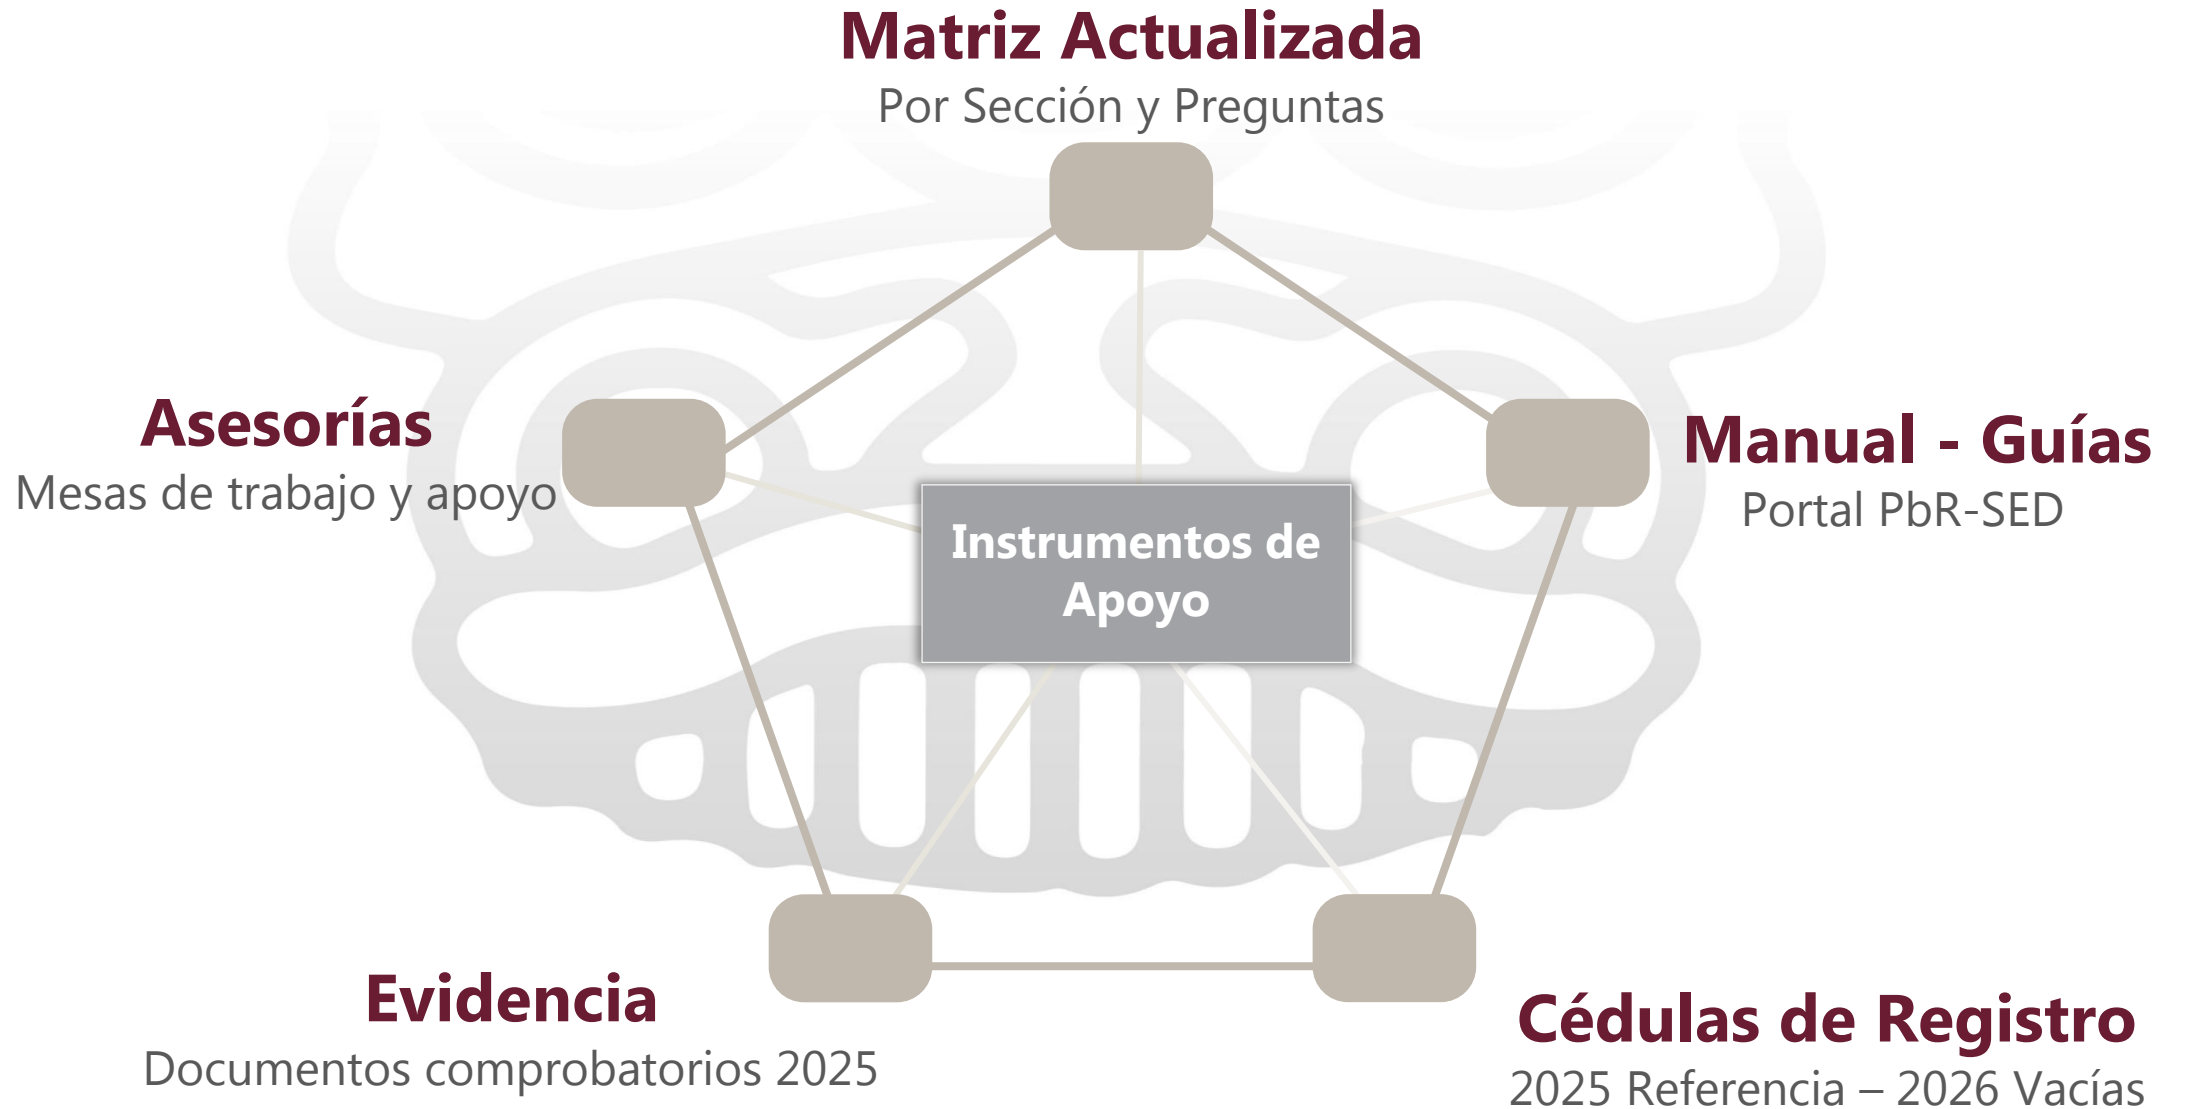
Matriz Actualizada
Por Sección y Preguntas

Asesorías
Mesas de trabajo y apoyo

Instrumentos de Apoyo

Manual - Guías
Portal PbR-SED

Evidencia
Documentos comprobatorios 2025

Cédulas de Registro
2025 Referencia – 2026 Vacías